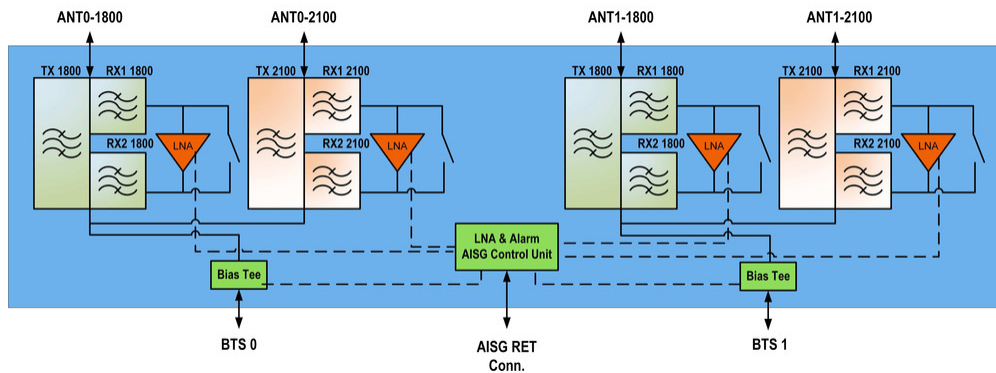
ANT0-1800
ANT0-2100
ANT1-1800
ANT1-2100

TX 1800
RX1 1800
RX2 1800
LNA

TX 2100
RX1 2100
RX2 2100
LNA

TX 1800
RX1 1800
RX2 1800
LNA

TX 2100
RX1 2100
RX2 2100
LNA

LNA & Alarm
AISG Control Unit

Bias Tee
Bias Tee

BTS 0
AISG RET
Conn.
BTS 1